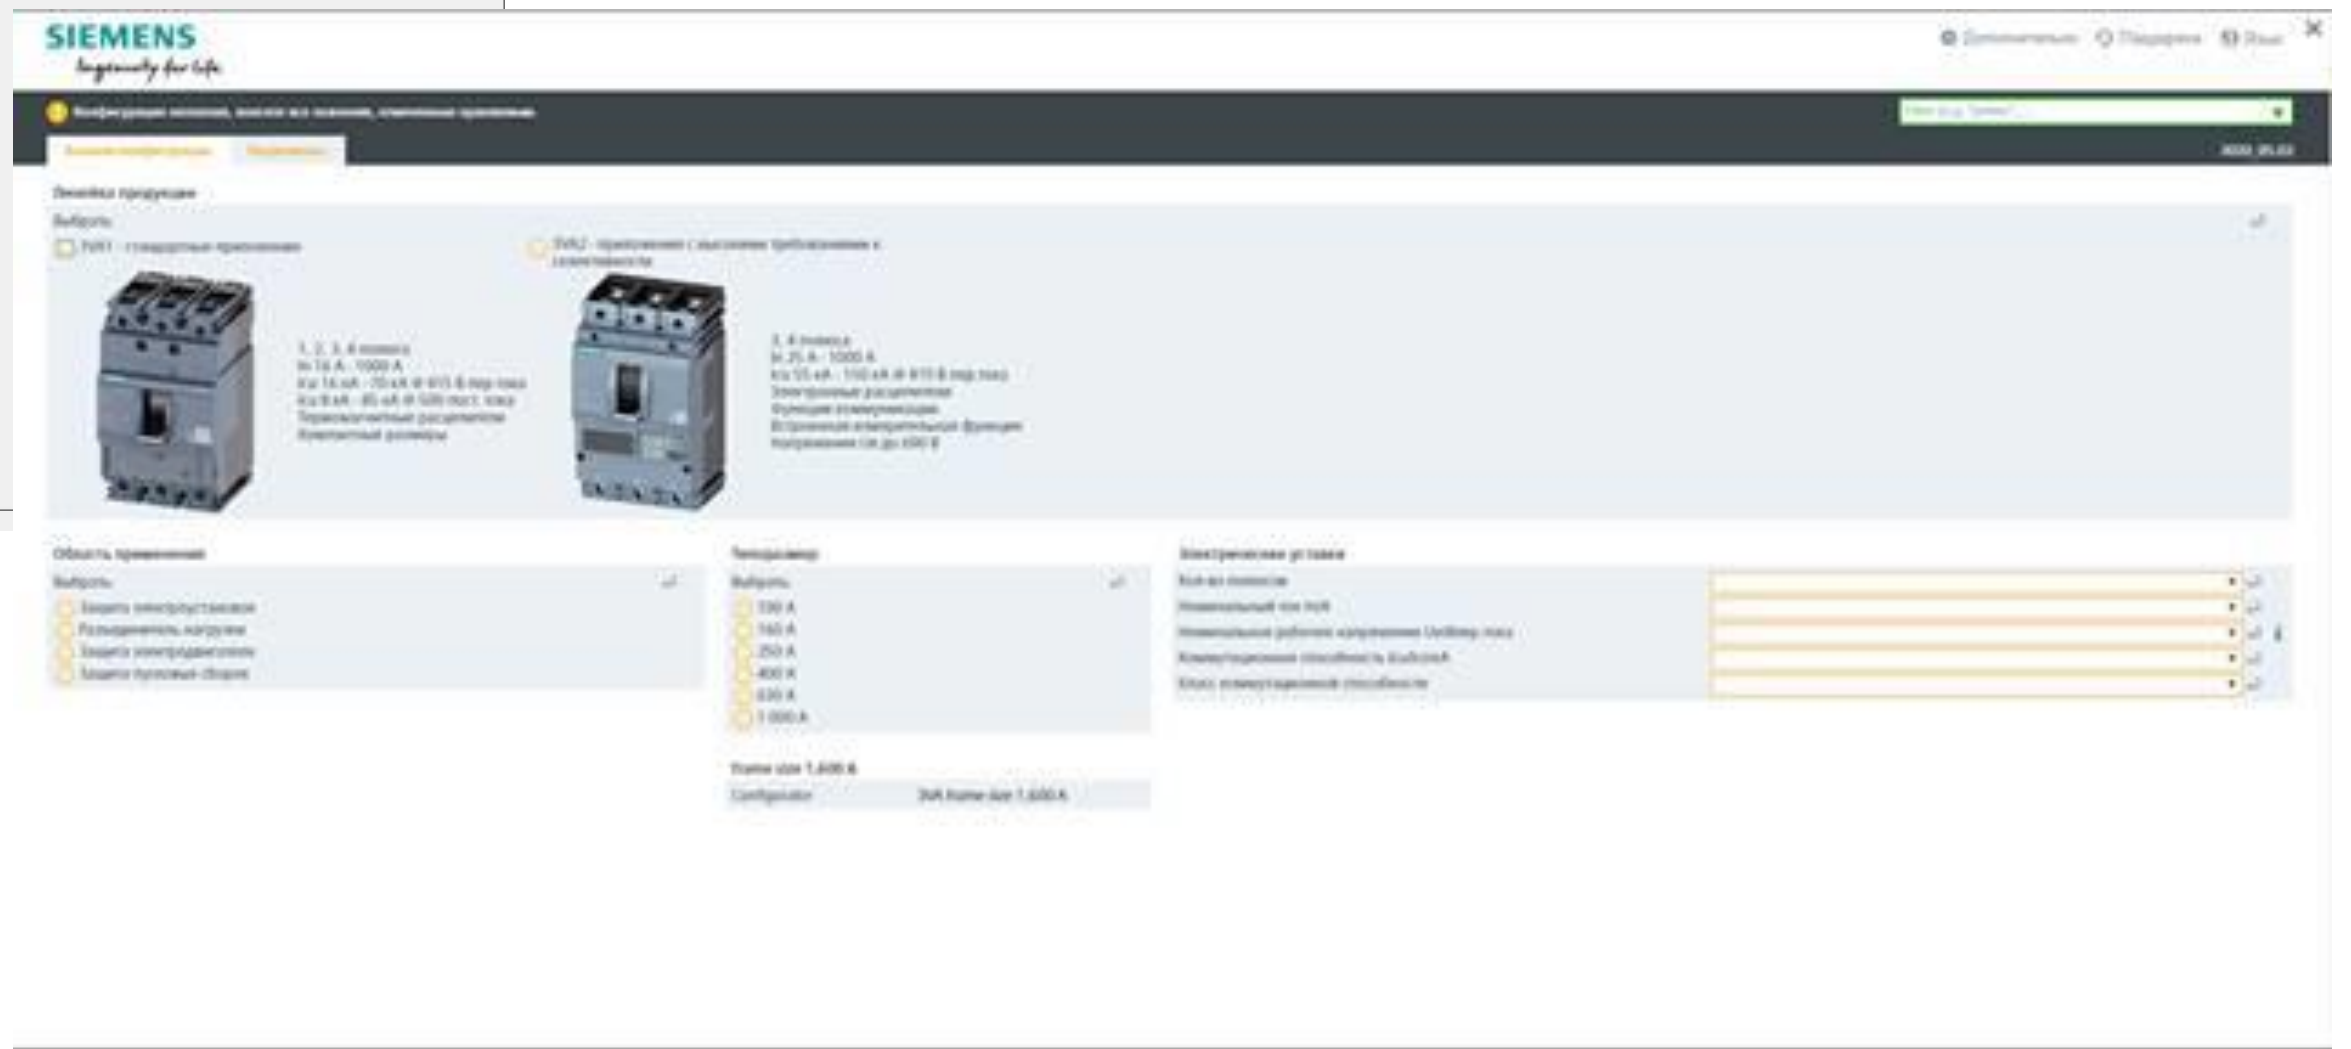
SIEMENS
Ingenuity for life

Дополнительно   Поддержка   Язык

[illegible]

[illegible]   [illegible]

2020_05.03

Линейка продукции

Выбрать

3VA1 - стандартные применения

3VA2 - применения с высокими требованиями к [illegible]

1, 2, 3, 4 полюса
In 16 A - 1000 A
Icu 16 кА - 70 кА @ 415 В пер. тока
Icu 8 кА - 85 кА @ 500 пост. тока
Термомагнитные расцепители
Компактные размеры

3, 4 полюса
In 25 A - 1000 A
Icu 55 кА - 150 кА @ 415 В пер. тока
Электронные расцепители
Функция коммуникации
Встроенные измерительные функции
Напряжение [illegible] до 690 В

Область применения

Выбрать

Защита электроустановок
Разъединитель нагрузки
Защита электродвигателя
Защита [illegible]

Типоразмер

Выбрать

100 A
160 A
250 A
400 A
630 A
1 000 A

Frame size 1,600 A

Configurator   3VA frame size 1,600 A

Электрические уставки

Кол-во полюсов
Номинальный ток In/A
Номинальное рабочее напряжение Ue/Пер. тока
Коммутационная способность Icu/Ics/A
Класс коммутационной способности